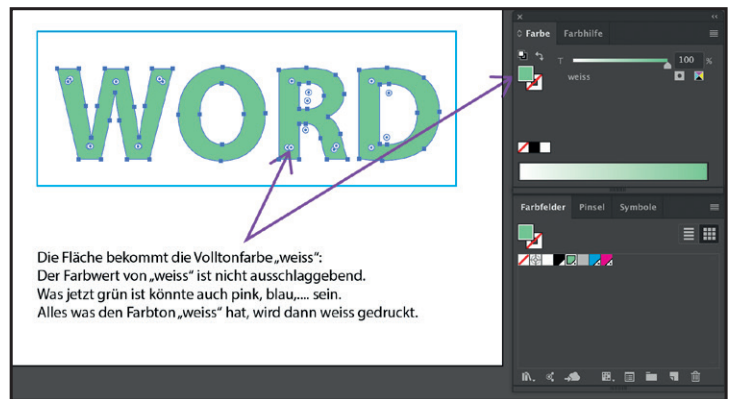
WORD

Die Fläche bekommt die Volltonfarbe „weiss“:
Der Farbwert von „weiss“ ist nicht ausschlaggebend.
Was jetzt grün ist könnte auch pink, blau,.... sein.
Alles was den Farbton „weiss“ hat, wird dann weiss gedruckt.

Farbe Farbhilfe

T 100 %

weiss

Farbfelder Pinsel Symbole